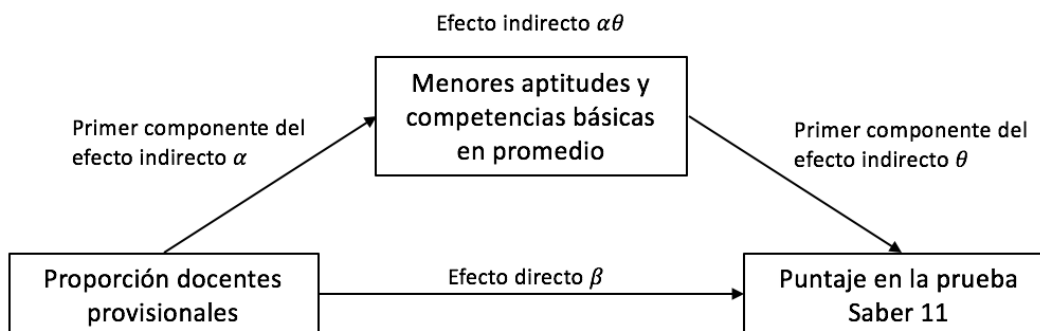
Efecto indirecto $\alpha\theta$

Menores aptitudes y competencias básicas en promedio

Primer componente del efecto indirecto $\alpha$

Primer componente del efecto indirecto $\theta$

Proporción docentes provisionales

Efecto directo $\beta$

Puntaje en la prueba Saber 11